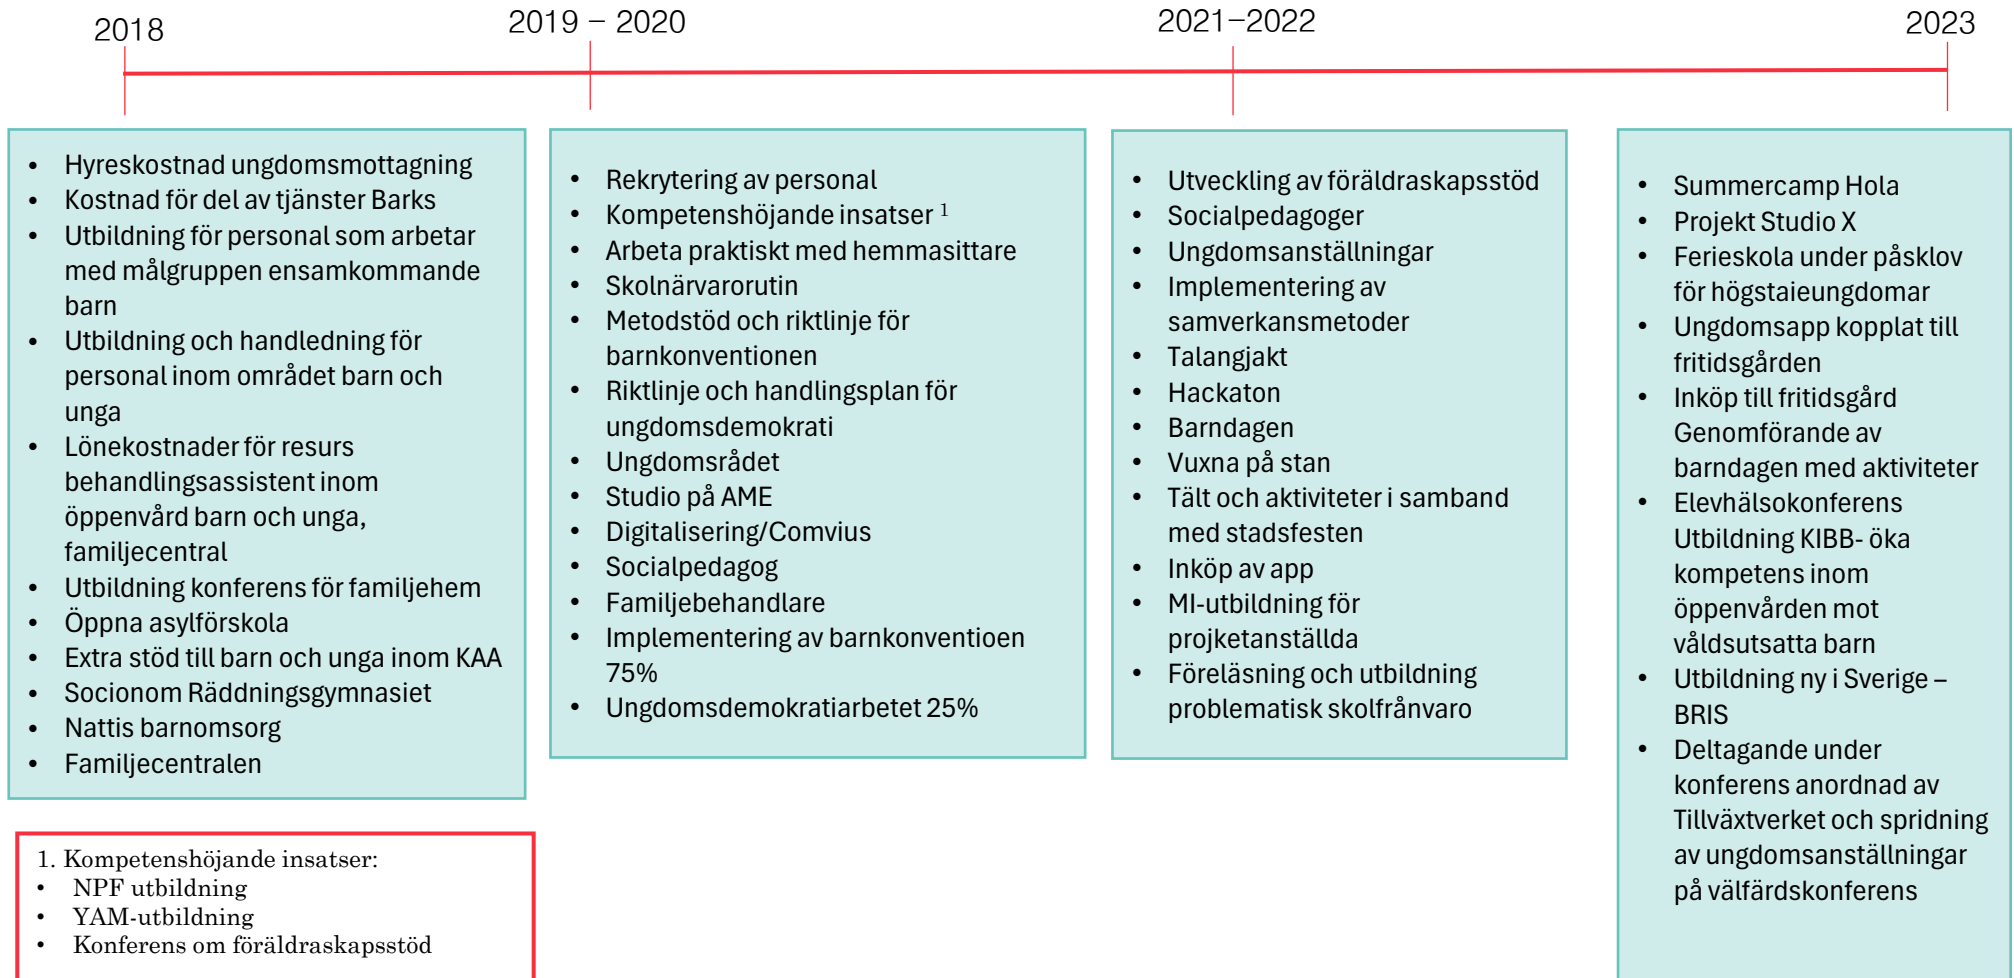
2018

2019 – 2020

2021–2022

2023

- Hyreskostnad ungdomsmottagning
- Kostnad för del av tjänster Barks
- Utbildning för personal som arbetar med målgruppen ensamkommande barn
- Utbildning och handledning för personal inom området barn och unga
- Lönekostnader för resurs behandlingsassistent inom öppenvård barn och unga, familjecentral
- Utbildning konferens för familjehem
- Öppna asylförskola
- Extra stöd till barn och unga inom KAA
- Socionom Räddningsgymnasiet
- Nattis barnomsorg
- Familjecentralen

- Rekrytering av personal
- Kompetenshöjande insatser $^1$
- Arbeta praktiskt med hemmasittare
- Skolnärvarorutin
- Metodstöd och riktlinje för barnkonventionen
- Riktlinje och handlingsplan för ungdomsdemokrati
- Ungdomsrådet
- Studio på AME
- Digitalisering/Comvius
- Socialpedagog
- Familjebehandlare
- Implementering av barnkonventioen 75%
- Ungdomsdemokratiarbetet 25%

- Utveckling av föräldraskapsstöd
- Socialpedagoger
- Ungdomsanställningar
- Implementering av samverkansmetoder
- Talangjakt
- Hackaton
- Barndagen
- Vuxna på stan
- Tält och aktiviteter i samband med stadsfesten
- Inköp av app
- MI-utbildning för projketanställda
- Föreläsning och utbildning problematisk skolfrånvaro

- Summercamp Hola
- Projekt Studio X
- Ferieskola under påsklov för högstaieungdomar
- Ungdomsapp kopplat till fritidsgården
- Inköp till fritidsgård Genomförande av barndagen med aktiviteter
- Elevhälsokonferens Utbildning KIBB- öka kompetens inom öppenvården mot våldsutsatta barn
- Utbildning ny i Sverige – BRIS
- Deltagande under konferens anordnad av Tillväxtverket och spridning av ungdomsanställningar på välfärdskonferens

1. Kompetenshöjande insatser:
- NPF utbildning
- YAM-utbildning
- Konferens om föräldraskapsstöd